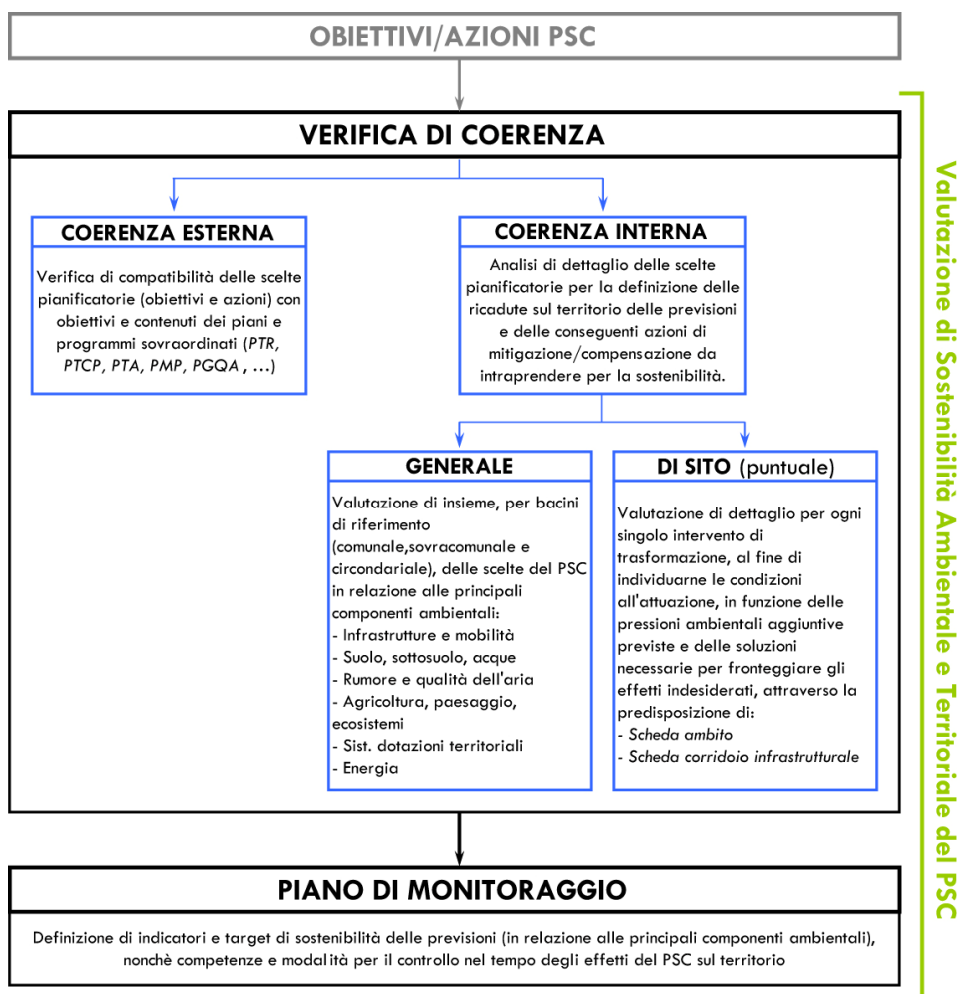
OBIETTIVI/AZIONI PSC

VERIFICA DI COERENZA

COERENZA ESTERNA

Verifica di compatibilità delle scelte pianificatorie (obiettivi e azioni) con obiettivi e contenuti dei piani e programmi sovraordinati (PTR, PTCP, PTA, PMP, PGQA , ...)

COERENZA INTERNA

Analisi di dettaglio delle scelte pianificatorie per la definizione delle ricadute sul territorio delle previsioni e delle conseguenti azioni di mitigazione/compensazione da intraprendere per la sostenibilità.

GENERALE

Valutazione di insieme, per bacini di riferimento (comunale,sovracomunale e circondariale), delle scelte del PSC in relazione alle principali componenti ambientali:
- Infrastrutture e mobilità
- Suolo, sottosuolo, acque
- Rumore e qualità dell'aria
- Agricoltura, paesaggio, ecosistemi
- Sist. dotazioni territoriali
- Energia

DI SITO (puntuale)

Valutazione di dettaglio per ogni singolo intervento di trasformazione, al fine di individuarne le condizioni all'attuazione, in funzione delle pressioni ambientali aggiuntive previste e delle soluzioni necessarie per fronteggiare gli effetti indesiderati, attraverso la predisposizione di:
- Scheda ambito
- Scheda corridoio infrastrutturale

PIANO DI MONITORAGGIO

Definizione di indicatori e target di sostenibilità delle previsioni (in relazione alle principali componenti ambientali), nonchè competenze e modalità per il controllo nel tempo degli effetti del PSC sul territorio

Valutazione di Sostenibilità Ambientale e Territoriale del PSC